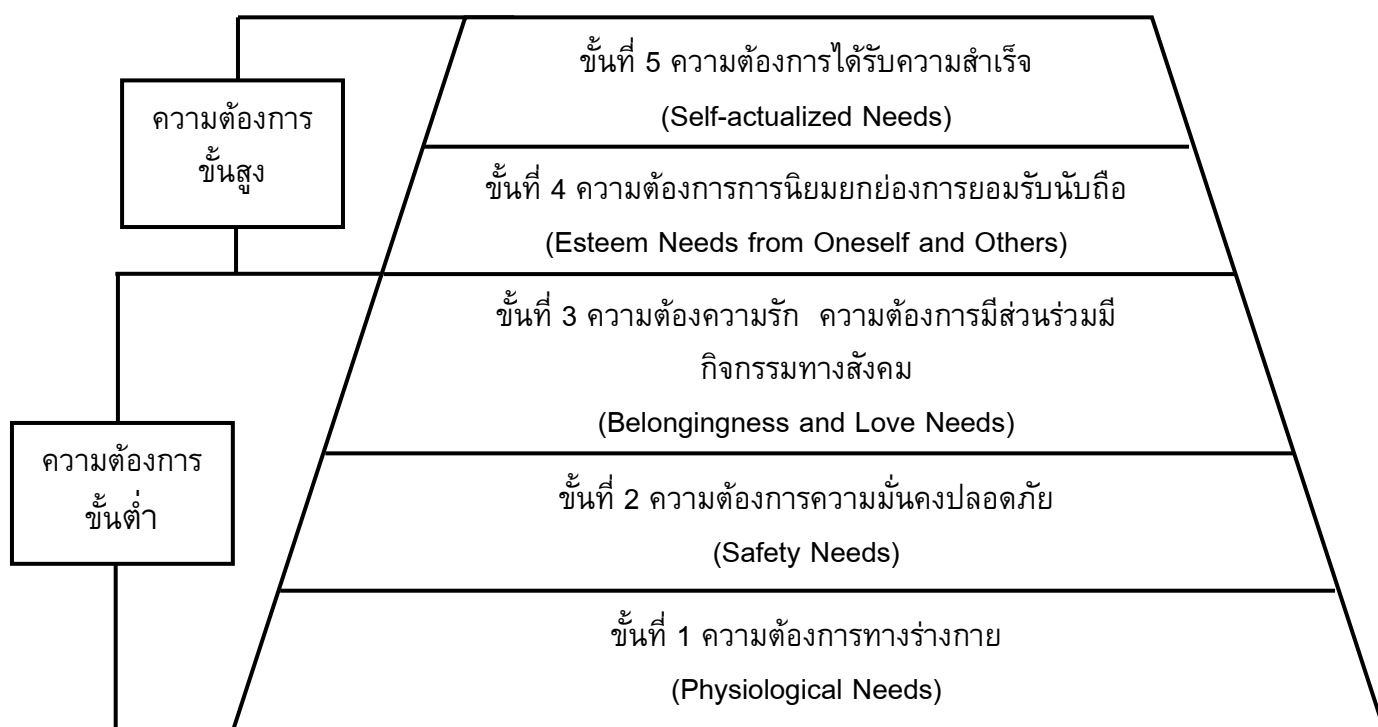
ความต้องการ ขั้นสูง

ขั้นที่ 5 ความต้องการได้รับความสำเร็จ
(Self-actualized Needs)

ขั้นที่ 4 ความต้องการการนิยมยกย่องการยอมรับนับถือ
(Esteem Needs from Oneself and Others)

ความต้องการ ขั้นต่ำ

ขั้นที่ 3 ความต้องความรัก  ความต้องการมีส่วนร่วมมีกิจกรรมทางสังคม
(Belongingness and Love Needs)

ขั้นที่ 2 ความต้องการความมั่นคงปลอดภัย
(Safety Needs)

ขั้นที่ 1 ความต้องการทางร่างกาย
(Physiological Needs)